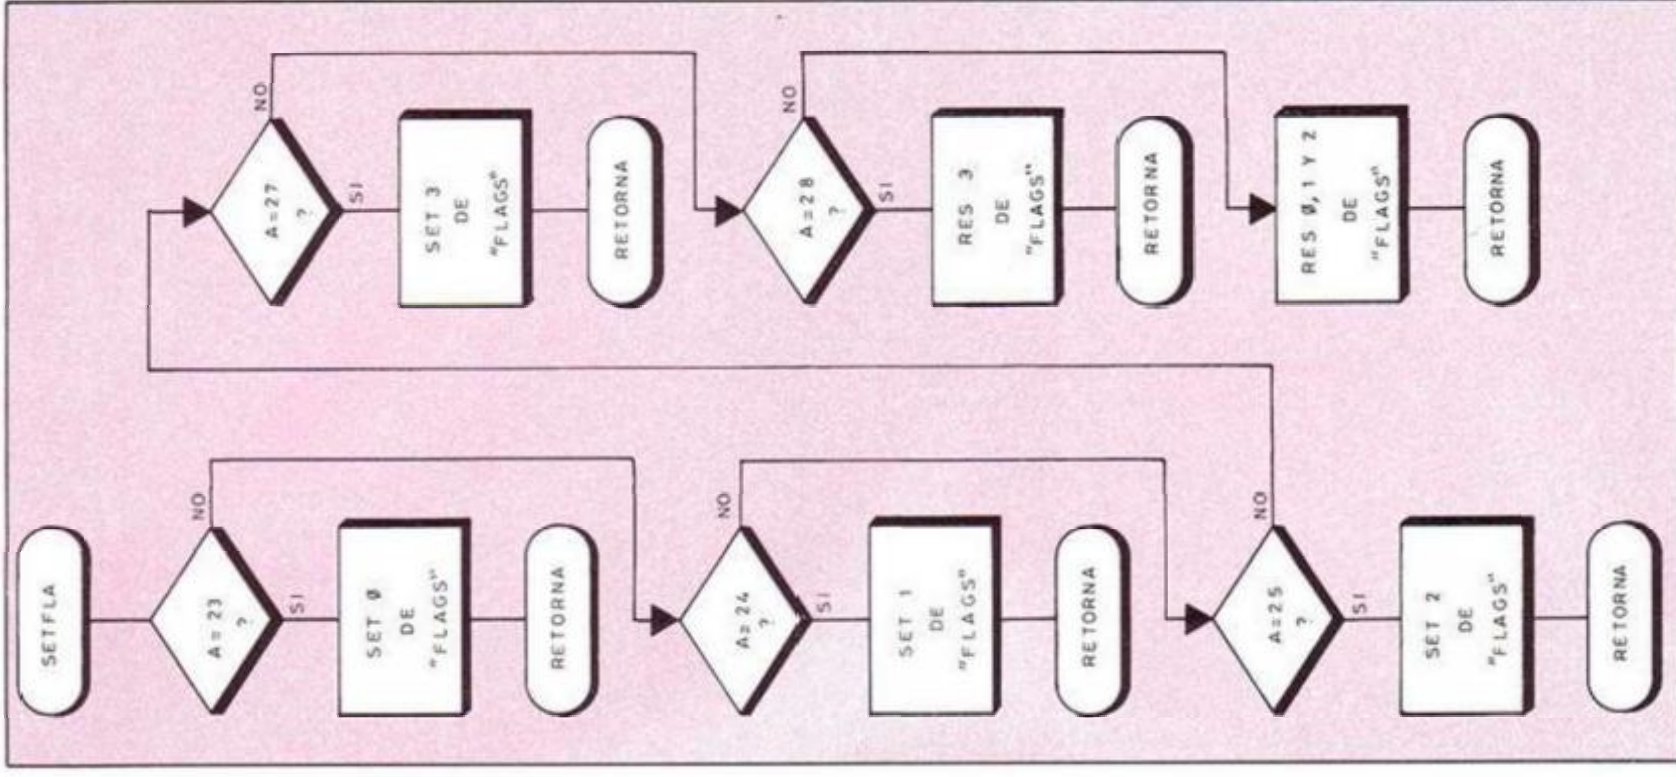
NO
A=27
?
SI
SET 3
DE
"FLAGS"
RETORNA
NO
A=28
?
SI
RES 3
DE
"FLAGS"
RETORNA
RES Ø, 1 Y 2
DE
"FLAGS"
RETORNA

SETFLA
NO
A=23
?
SI
SET Ø
DE
"FLAGS"
RETORNA
NO
A=24
?
SI
SET 1
DE
"FLAGS"
RETORNA
NO
A=25
?
SI
SET 2
DE
"FLAGS"
RETORNA